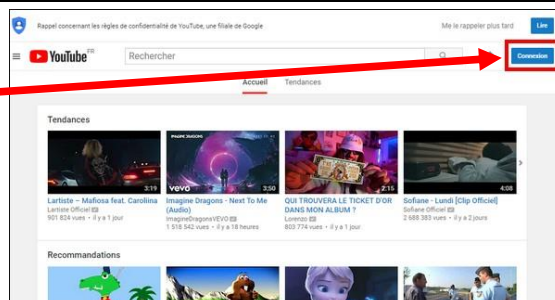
Rappel concernant les règles de confidentialité de YouTube, une filiale de Google

Me le rappeler plus tard

Lire

YouTube FR

Rechercher

Connexion

Accueil

Tendances

Tendances

3:19
Lartiste – Mafiosa feat. Caroliina
Lartiste Officiel
901 824 vues • il y a 1 jour

IMAGINE DRAGONS
vevo
3:50
Imagine Dragons - Next To Me (Audio)
ImagineDragonsVEVO
1 518 542 vues • il y a 18 heures

2:15
QUI TROUVERA LE TICKET D'OR DANS MON ALBUM ?
Lorenzo
803 774 vues • il y a 1 jour

4:08
Sofiane - Lundi [Clip Officiel]
Sofiane Officiel
2 688 383 vues • il y a 2 jours

Recommandations